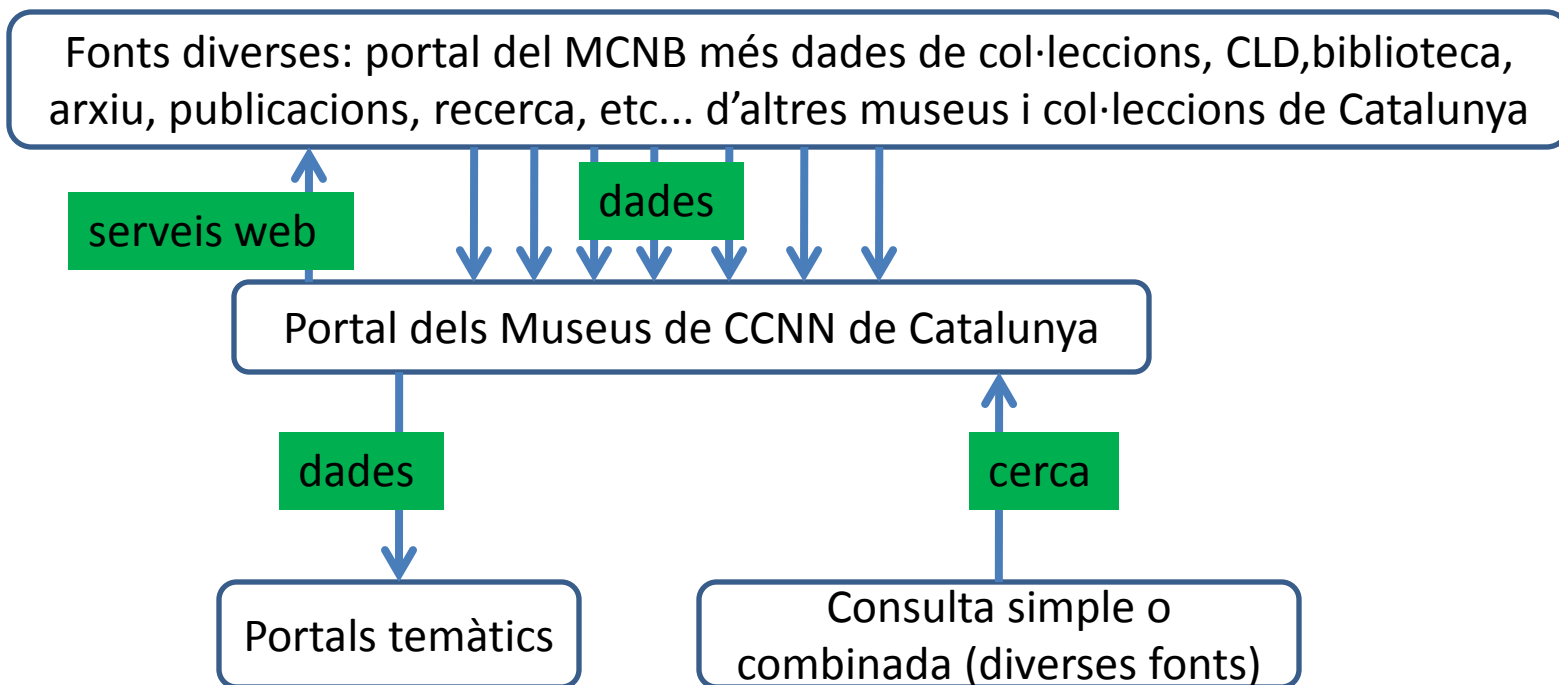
Fonts diverses: portal del MCNB més dades de col·leccions, CLD,biblioteca, arxiu, publicacions, recerca, etc... d'altres museus i col·leccions de Catalunya

serveis web

dades

Portal dels Museus de CCNN de Catalunya

dades

cerca

Portals temàtics

Consulta simple o combinada (diverses fonts)